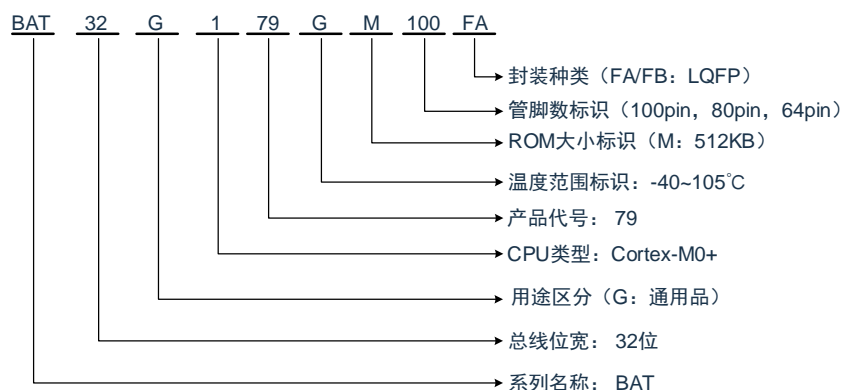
BAT 32 G 1 79 G M 100 FA

封装种类（FA/FB：LQFP）

管脚数标识（100pin，80pin，64pin）

ROM大小标识（M：512KB）

温度范围标识：-40~105℃

产品代号： 79

CPU类型：Cortex-M0+

用途区分（G：通用品）

总线位宽： 32位

系列名称： BAT